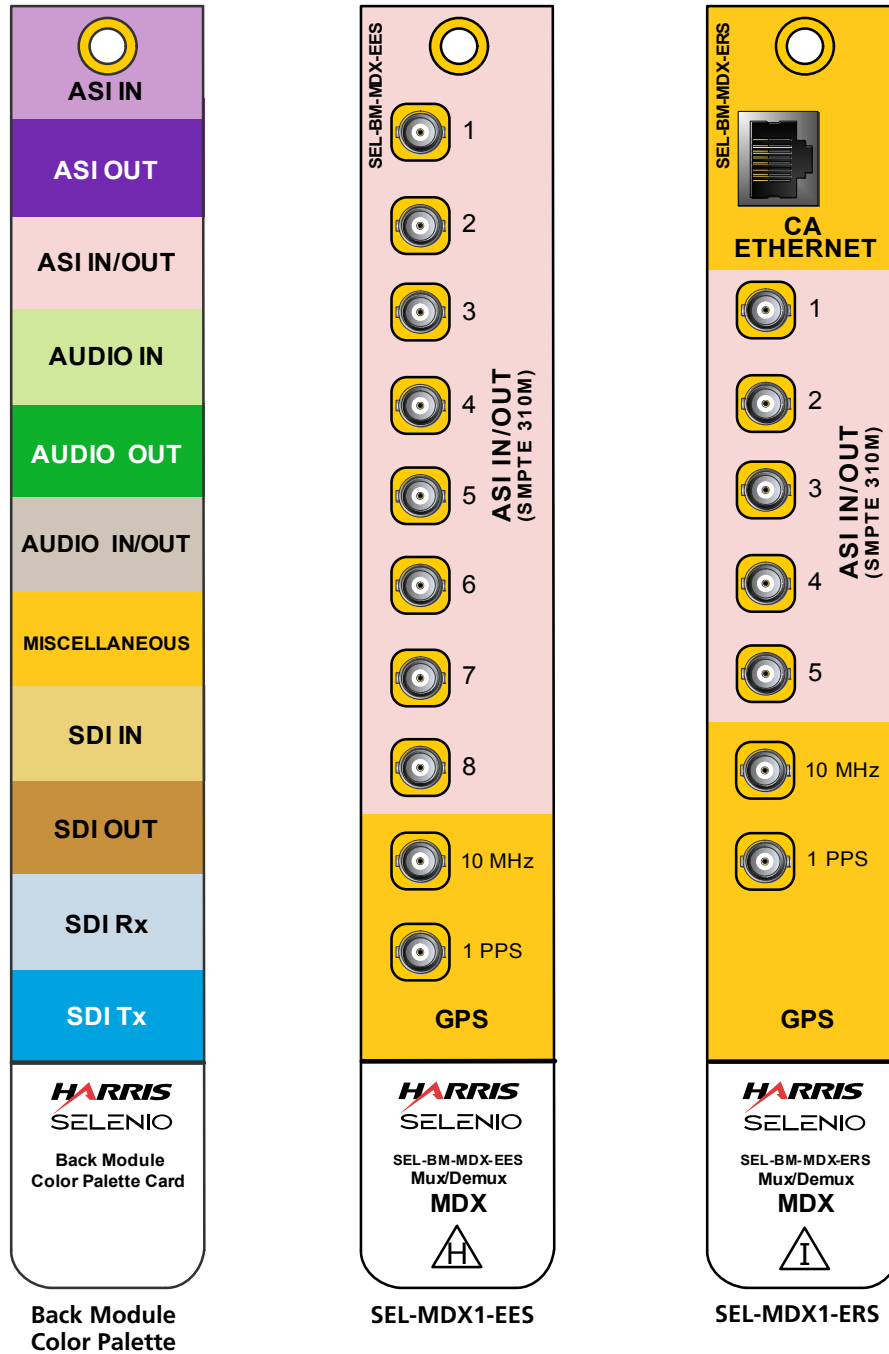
ASI IN

ASI OUT

ASI IN/OUT

AUDIO IN

AUDIO OUT

AUDIO IN/OUT

MISCELLANEOUS

SDI IN

SDI OUT

SDI Rx

SDI Tx

HARRIS
SELENIO
Back Module
Color Palette Card

Back Module
Color Palette

SEL-BM-MDX-EES

1
2
3
4
5
6
7
8

ASI IN/OUT
(SMPTE 310M)

10 MHz
1 PPS
GPS

HARRIS
SELENIO
SEL-BM-MDX-EES
Mux/Demux
MDX
H

SEL-MDX1-EES

SEL-BM-MDX-ERS

CA
ETHERNET

1
2
3
4
5

ASI IN/OUT
(SMPTE 310M)

10 MHz
1 PPS
GPS

HARRIS
SELENIO
SEL-BM-MDX-ERS
Mux/Demux
MDX
I

SEL-MDX1-ERS